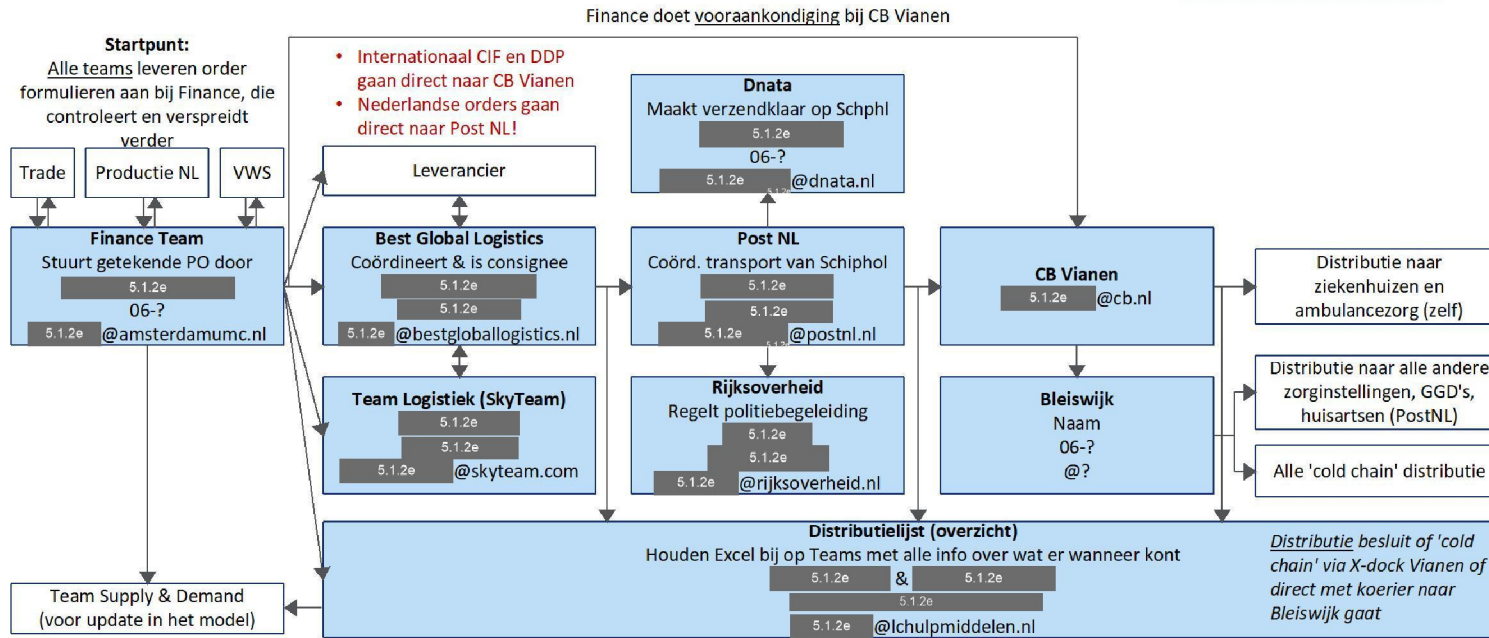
Finance doet vooraankondiging bij CB Vianen

Startpunt:
Alle teams leveren order formulieren aan bij Finance, die controleert en verspreidt verder

- Internationaal CIF en DDP gaan direct naar CB Vianen
- Nederlandse orders gaan direct naar Post NL!

Trade

Productie NL

VWS

Leverancier

Dnata
Maakt verzendklaar op Schphl
5.1.2e
06-?
5.1.2e 5.1.2e @dnata.nl

Finance Team
Stuurt getekende PO door
5.1.2e
06-?
5.1.2e @amsterdamumc.nl

Best Global Logistics
Coördineert & is consignee
5.1.2e
5.1.2e
5.1.2e @bestgloballogistics.nl

Post NL
Coörd. transport van Schiphol
5.1.2e
5.1.2e
5.1.2e @postnl.nl

CB Vianen
5.1.2e @cb.nl

Distributie naar ziekenhuizen en ambulancezorg (zelf)

Team Logistiek (SkyTeam)
5.1.2e
5.1.2e
5.1.2e @skyteam.com

Rijksoverheid
Regelt politiebegeleiding
5.1.2e
5.1.2e
5.1.2e @rijksoverheid.nl

Bleiswijk
Naam
06-?
@?

Distributie naar alle andere zorginstellingen, GGD's, huisartsen (PostNL)

Alle 'cold chain' distributie

Team Supply & Demand
(voor update in het model)

Distributielijst (overzicht)
Houden Excel bij op Teams met alle info over wat er wanneer kont
5.1.2e & 5.1.2e
5.1.2e
5.1.2e @lchulpmiddelen.nl

Distributie besluit of 'cold chain' via X-dock Vianen of direct met koerier naar Bleiswijk gaat